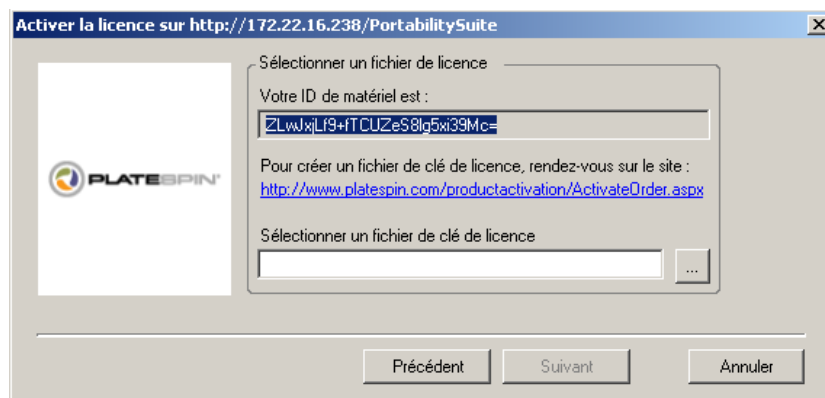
Activer la licence sur http://172.22.16.238/PortabilitySuite

X

PLATESPIN

Sélectionner un fichier de licence

Votre ID de matériel est :

ZLwJxjLf9+fTCUZeS8lg5xi39Mc=

Pour créer un fichier de clé de licence, rendez-vous sur le site :
http://www.platespin.com/productactivation/ActivateOrder.aspx

Sélectionner un fichier de clé de licence

...

Précédent

Suivant

Annuler